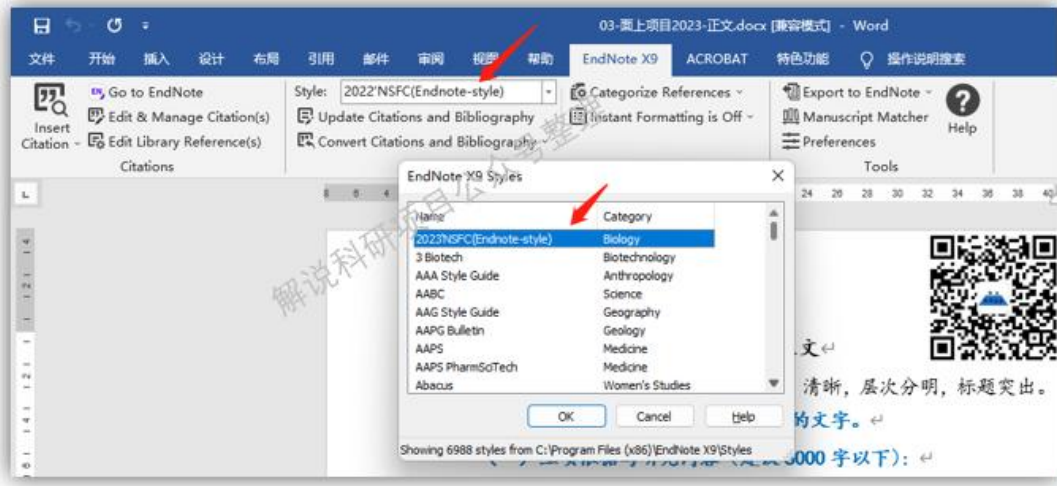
03-面上项目2023-正文.docx [兼容模式] - Word

文件 开始 插入 设计 布局 引用 邮件 审阅 视图 帮助 EndNote X9 ACROBAT 特色功能 操作说明搜索

Insert Citation
Go to EndNote
Edit & Manage Citation(s)
Edit Library Reference(s)
Citations

Style: 2022'NSFC(Endnote-style)
Update Citations and Bibliography
Convert Citations and Bibliography

Categorize References
Instant Formatting is Off

Export to EndNote
Manuscript Matcher
Preferences
Tools
Help

解说科研项目公众号整理

EndNote X9 Styles

| Name | Category |
|---|---|
| 2023NSFC(Endnote-style) | Biology |
| 3 Biotech | Biotechnology |
| AAA Style Guide | Anthropology |
| AABC | Science |
| AAG Style Guide | Geography |
| AAPG Bulletin | Geology |
| AAPS | Medicine |
| AAPS PharmSciTech | Medicine |
| Abacus | Women's Studies |

OK Cancel Help

Showing 6988 styles from C:\Program Files (x86)\EndNote X9\Styles

文
清晰，层次分明，标题突出。
的文字。
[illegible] 000 字以下)：